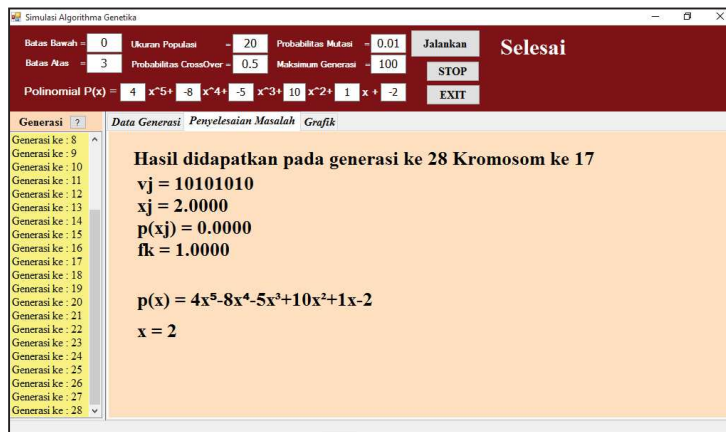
Simulasi Algorithma Genetika

Batas Bawah = 0
Batas Atas = 3
Ukuran Populasi = 20
Probabilitas CrossOver = 0.5
Probabilitas Mutasi = 0.01
Maksimum Generasi = 100
Jalankan
STOP
EXIT
Selesai

Polinomial P(x) = 4 x^5+ -8 x^4+ -5 x^3+ 10 x^2+ 1 x + -2

Generasi ?

Generasi ke : 8
Generasi ke : 9
Generasi ke : 10
Generasi ke : 11
Generasi ke : 12
Generasi ke : 13
Generasi ke : 14
Generasi ke : 15
Generasi ke : 16
Generasi ke : 17
Generasi ke : 18
Generasi ke : 19
Generasi ke : 20
Generasi ke : 21
Generasi ke : 22
Generasi ke : 23
Generasi ke : 24
Generasi ke : 25
Generasi ke : 26
Generasi ke : 27
Generasi ke : 28

Data Generasi | Penyelesaian Masalah | Grafik

Hasil didapatkan pada generasi ke 28 Kromosom ke 17
vj = 10101010
xj = 2.0000
p(xj) = 0.0000
fk = 1.0000

p(x) = $4x^5-8x^4-5x^3+10x^2+1x-2$

x = 2